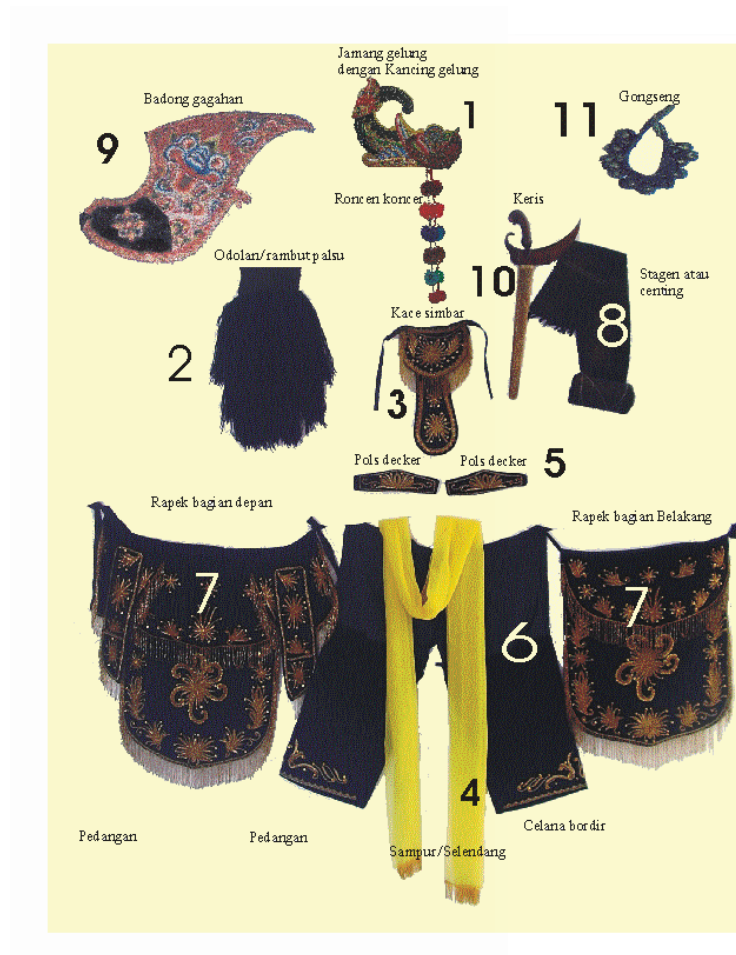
Jamang gelung dengan Kancing gelung

Badong gagahan

9

1

11

Gongseng

Roncen koncer

Keris

Odolan/rambut palsu

10

Stagen atau centing

Kace simbar

2

8

3

Pols decker

Pols decker

5

Rapek bagian depan

Rapek bagian Belakang

7

7

6

4

Pedangan

Pedangan

Celana bordir

Sampur/Selendang